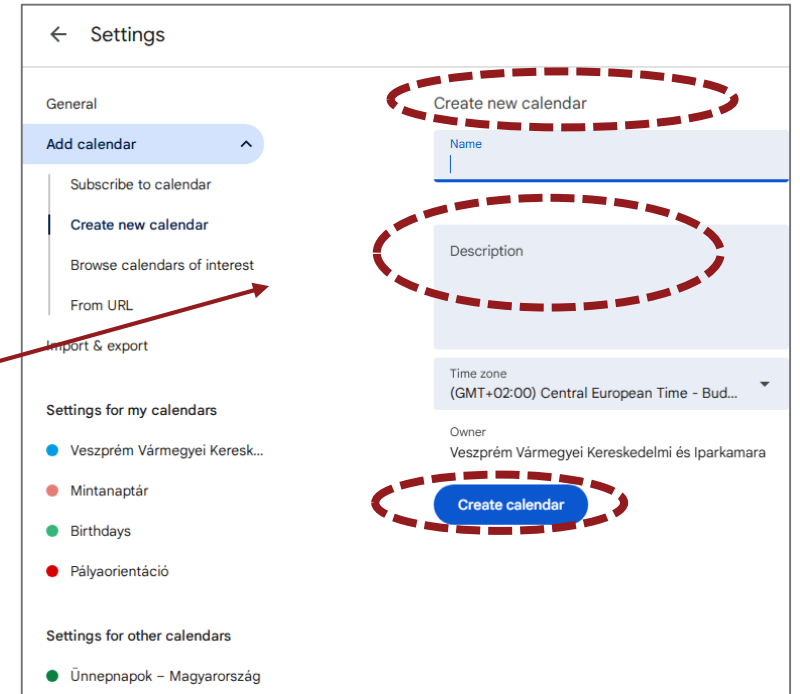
← Settings

General

Add calendar

Subscribe to calendar

Create new calendar

Browse calendars of interest

From URL

Import & export

Settings for my calendars

Veszprém Vármegyei Keresk...

Mintanaptár

Birthdays

Pályaorientáció

Settings for other calendars

Ünnepnapok – Magyarország

Create new calendar

Name

Description

Time zone
(GMT+02:00) Central European Time - Bud...

Owner
Veszprém Vármegyei Kereskedelmi és Iparkamara

Create calendar